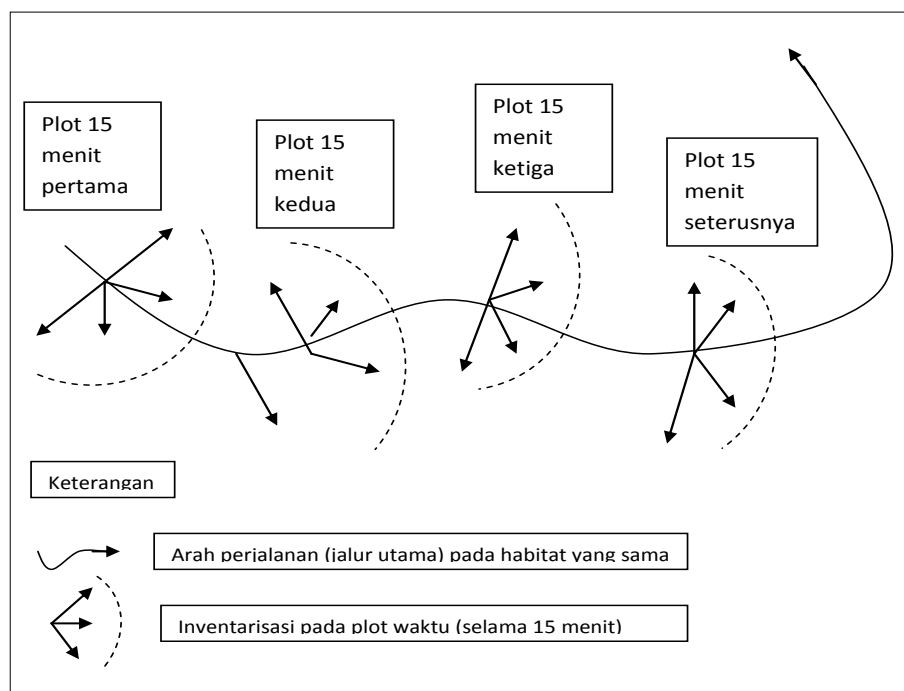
Plot 15 menit pertama

Plot 15 menit kedua

Plot 15 menit ketiga

Plot 15 menit seterusnya

Keterangan

Arah perjalanan (jalur utama) pada habitat yang sama

Inventarisasi pada plot waktu (selama 15 menit)